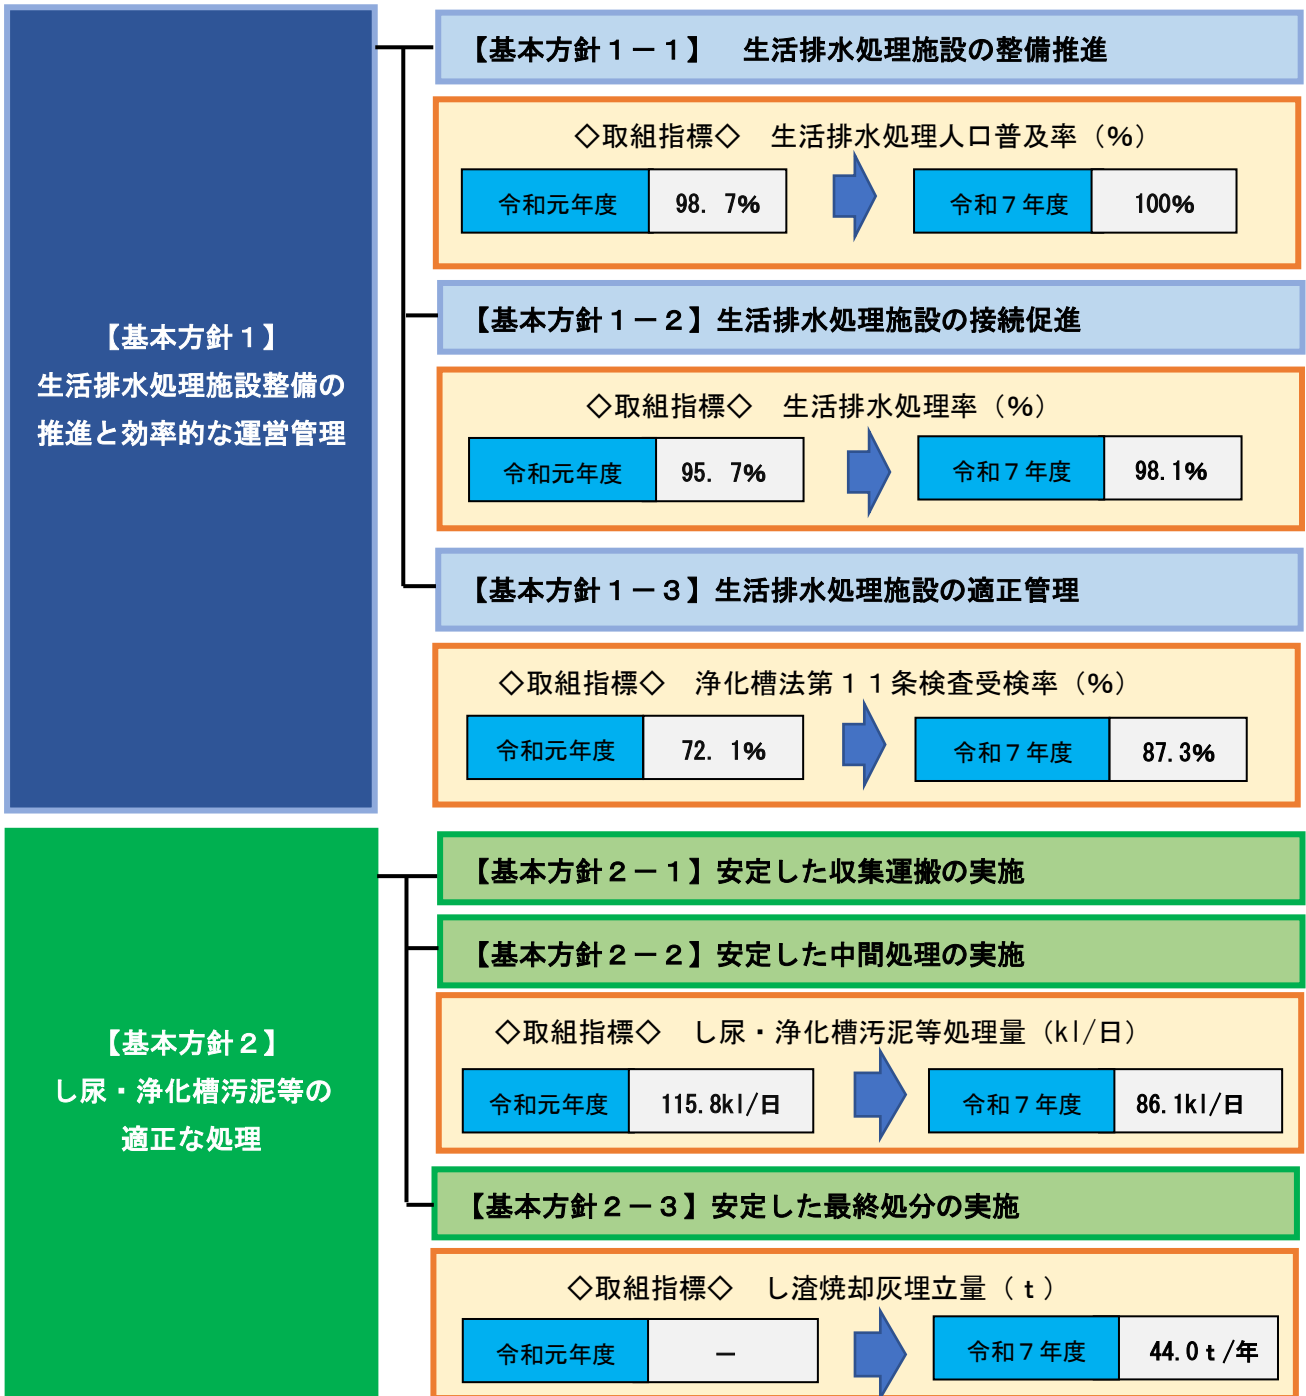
【基本方針１】
生活排水処理施設整備の推進と効率的な運営管理

【基本方針１－１】　生活排水処理施設の整備推進

◇取組指標◇　生活排水処理人口普及率（%）

令和元年度　98.　7%

令和７年度　100%

【基本方針１－２】生活排水処理施設の接続促進

◇取組指標◇　生活排水処理率（%）

令和元年度　95.　7%

令和７年度　98.1%

【基本方針１－３】生活排水処理施設の適正管理

◇取組指標◇　浄化槽法第１１条検査受検率（%）

令和元年度　72.　1%

令和７年度　87.3%

【基本方針２】
し尿・浄化槽汚泥等の適正な処理

【基本方針２－１】安定した収集運搬の実施

【基本方針２－２】安定した中間処理の実施

◇取組指標◇　し尿・浄化槽汚泥等処理量（kl/日）

令和元年度　115.8kl/日

令和７年度　86.1kl/日

【基本方針２－３】安定した最終処分の実施

◇取組指標◇　し渣焼却灰埋立量（ｔ）

令和元年度　－

令和７年度　44.0ｔ/年